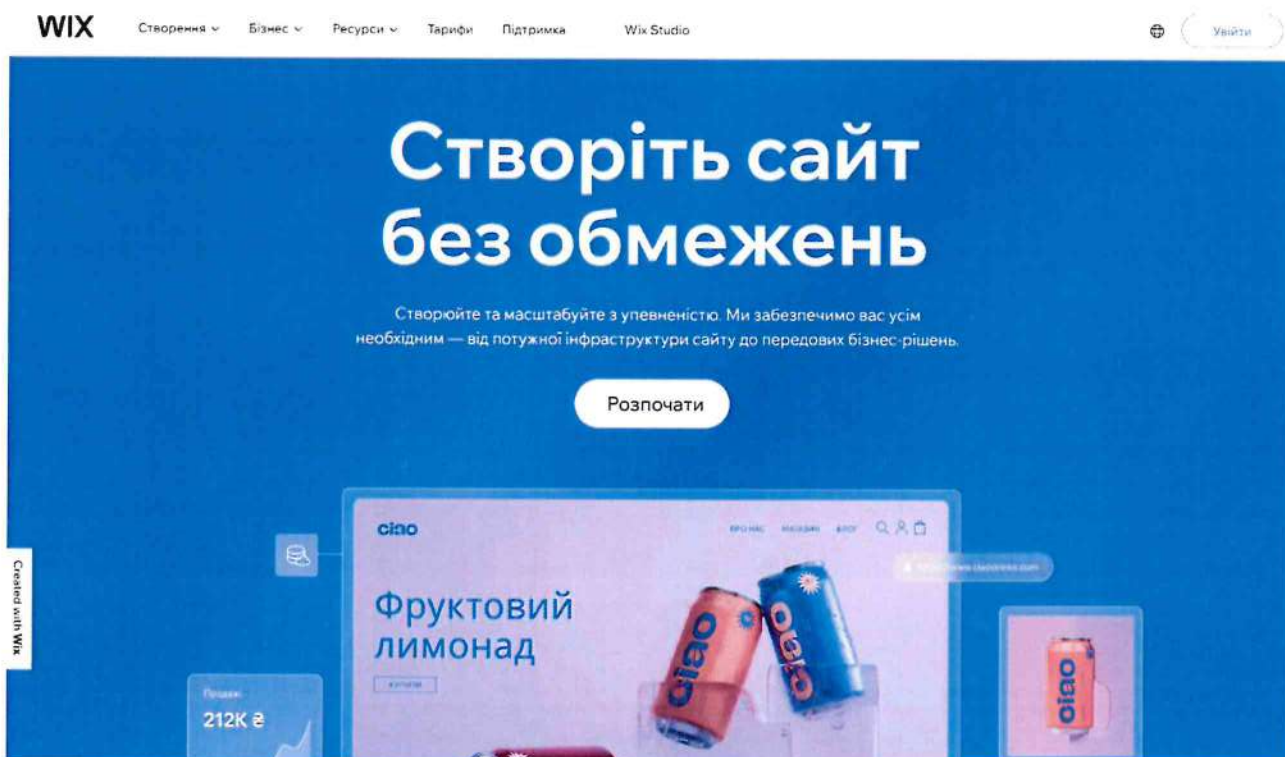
WIX Створення Бізнес Ресурси Тарифи Підтримка Wix Studio Увійти

Створіть сайт без обмежень

Створюйте та масштабуйте з упевненістю. Ми забезпечимо вас усім необхідним — від потужної інфраструктури сайту до передових бізнес-рішень.

Розпочати

Created with Wix

ciao

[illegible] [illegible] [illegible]

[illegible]

Фруктовий лимонад

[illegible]

Продажі

212K ₴

ciao

ciao

ciao